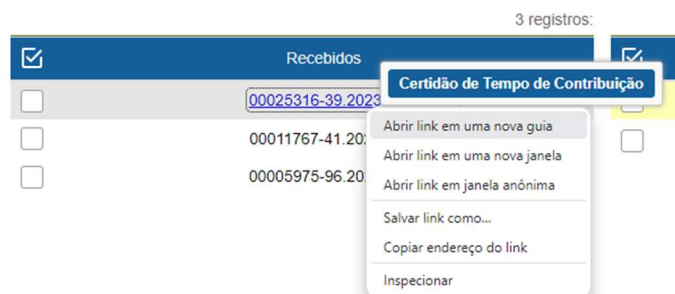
3 registros:

Recebidos

00025316-39.2023

00011767-41.20

00005975-96.20

Certidão de Tempo de Contribuição

Abrir link em uma nova guia

Abrir link em uma nova janela

Abrir link em janela anônima

Salvar link como...

Copiar endereço do link

Inspecionar